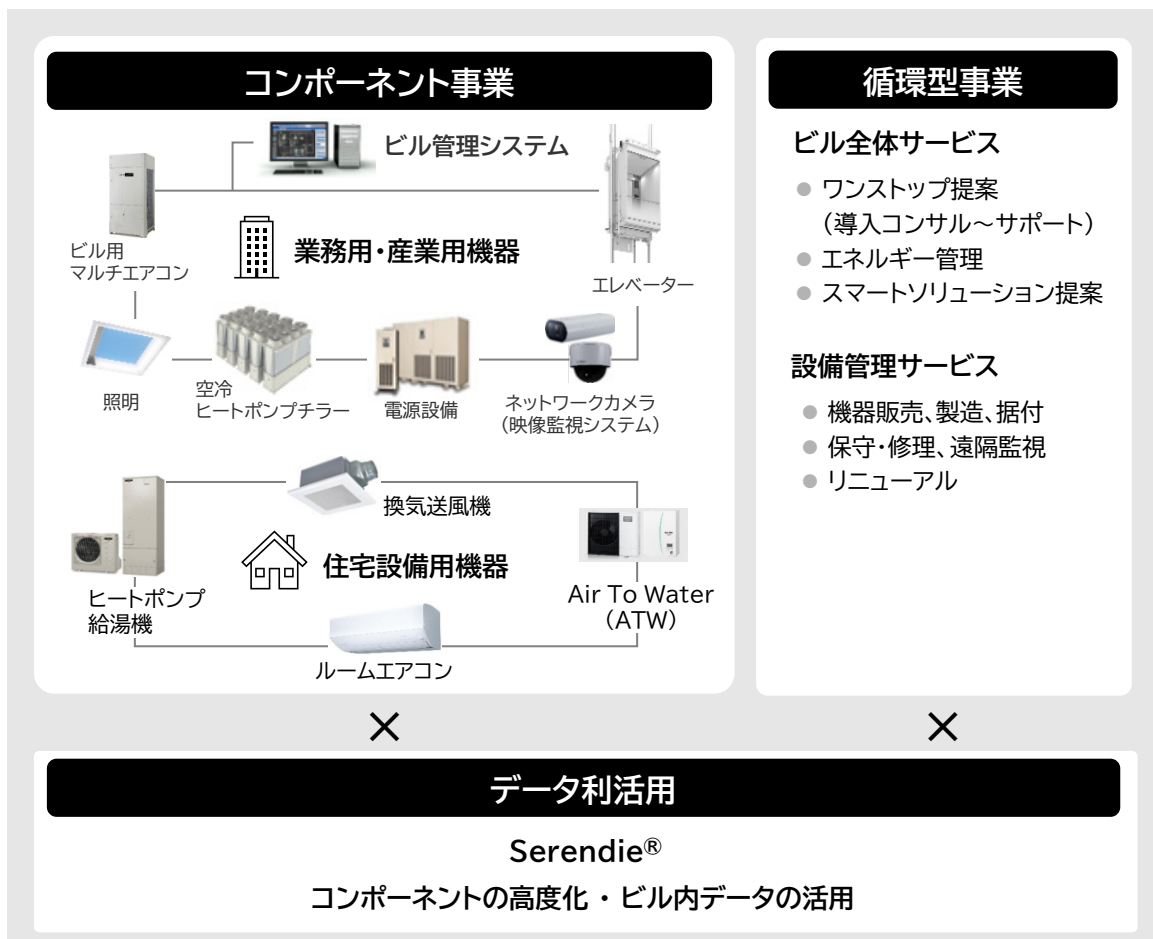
コンポーネント事業

ビル管理システム

ビル用
マルチエアコン

業務用・産業用機器

エレベーター

照明

空冷
ヒートポンプチラー

電源設備

ネットワークカメラ
(映像監視システム)

換気送風機

住宅設備用機器

ヒートポンプ
給湯機

Air To Water
(ATW)

ルームエアコン

循環型事業

ビル全体サービス

● ワンストップ提案
(導入コンサル～サポート)
● エネルギー管理
● スマートソリューション提案

設備管理サービス

● 機器販売、製造、据付
● 保守・修理、遠隔監視
● リニューアル

×

×

データ利活用

Serendie®

コンポーネントの高度化・ビル内データの活用